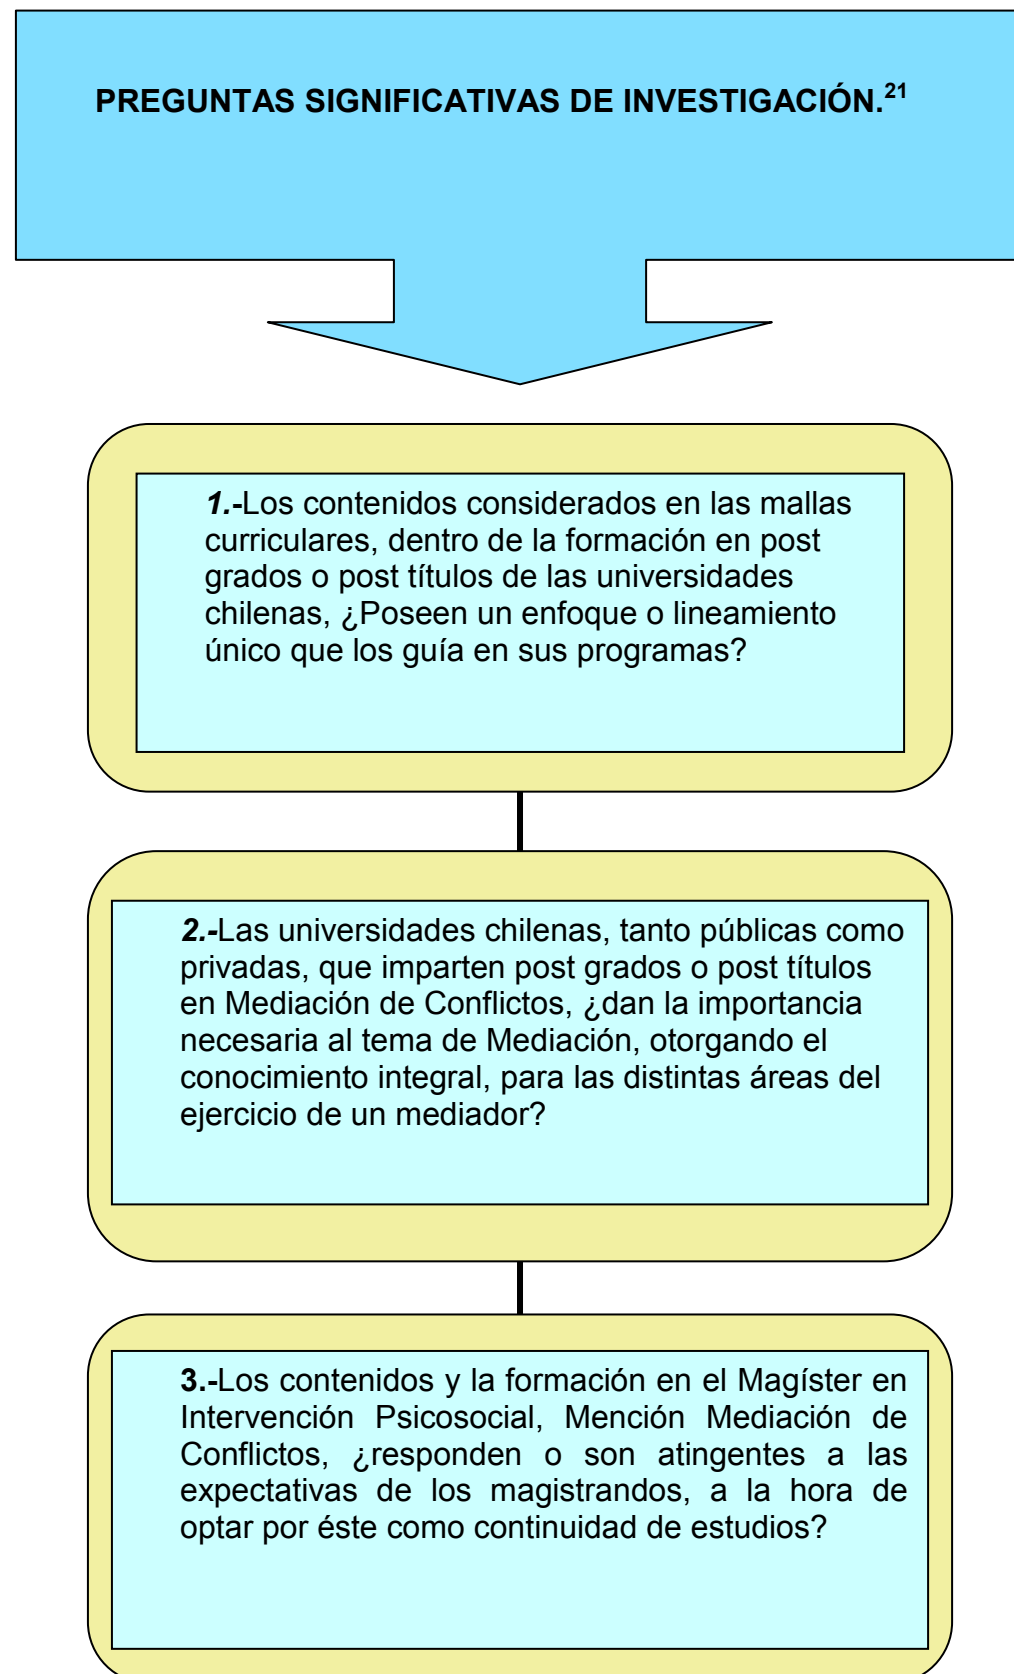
PREGUNTAS SIGNIFICATIVAS DE INVESTIGACIÓN.$^{21}$

1.-Los contenidos considerados en las mallas curriculares, dentro de la formación en post grados o post títulos de las universidades chilenas, ¿Poseen un enfoque o lineamiento único que los guía en sus programas?

2.-Las universidades chilenas, tanto públicas como privadas, que imparten post grados o post títulos en Mediación de Conflictos, ¿dan la importancia necesaria al tema de Mediación, otorgando el conocimiento integral, para las distintas áreas del ejercicio de un mediador?

3.-Los contenidos y la formación en el Magíster en Intervención Psicosocial, Mención Mediación de Conflictos, ¿responden o son atingentes a las expectativas de los magistrandos, a la hora de optar por éste como continuidad de estudios?